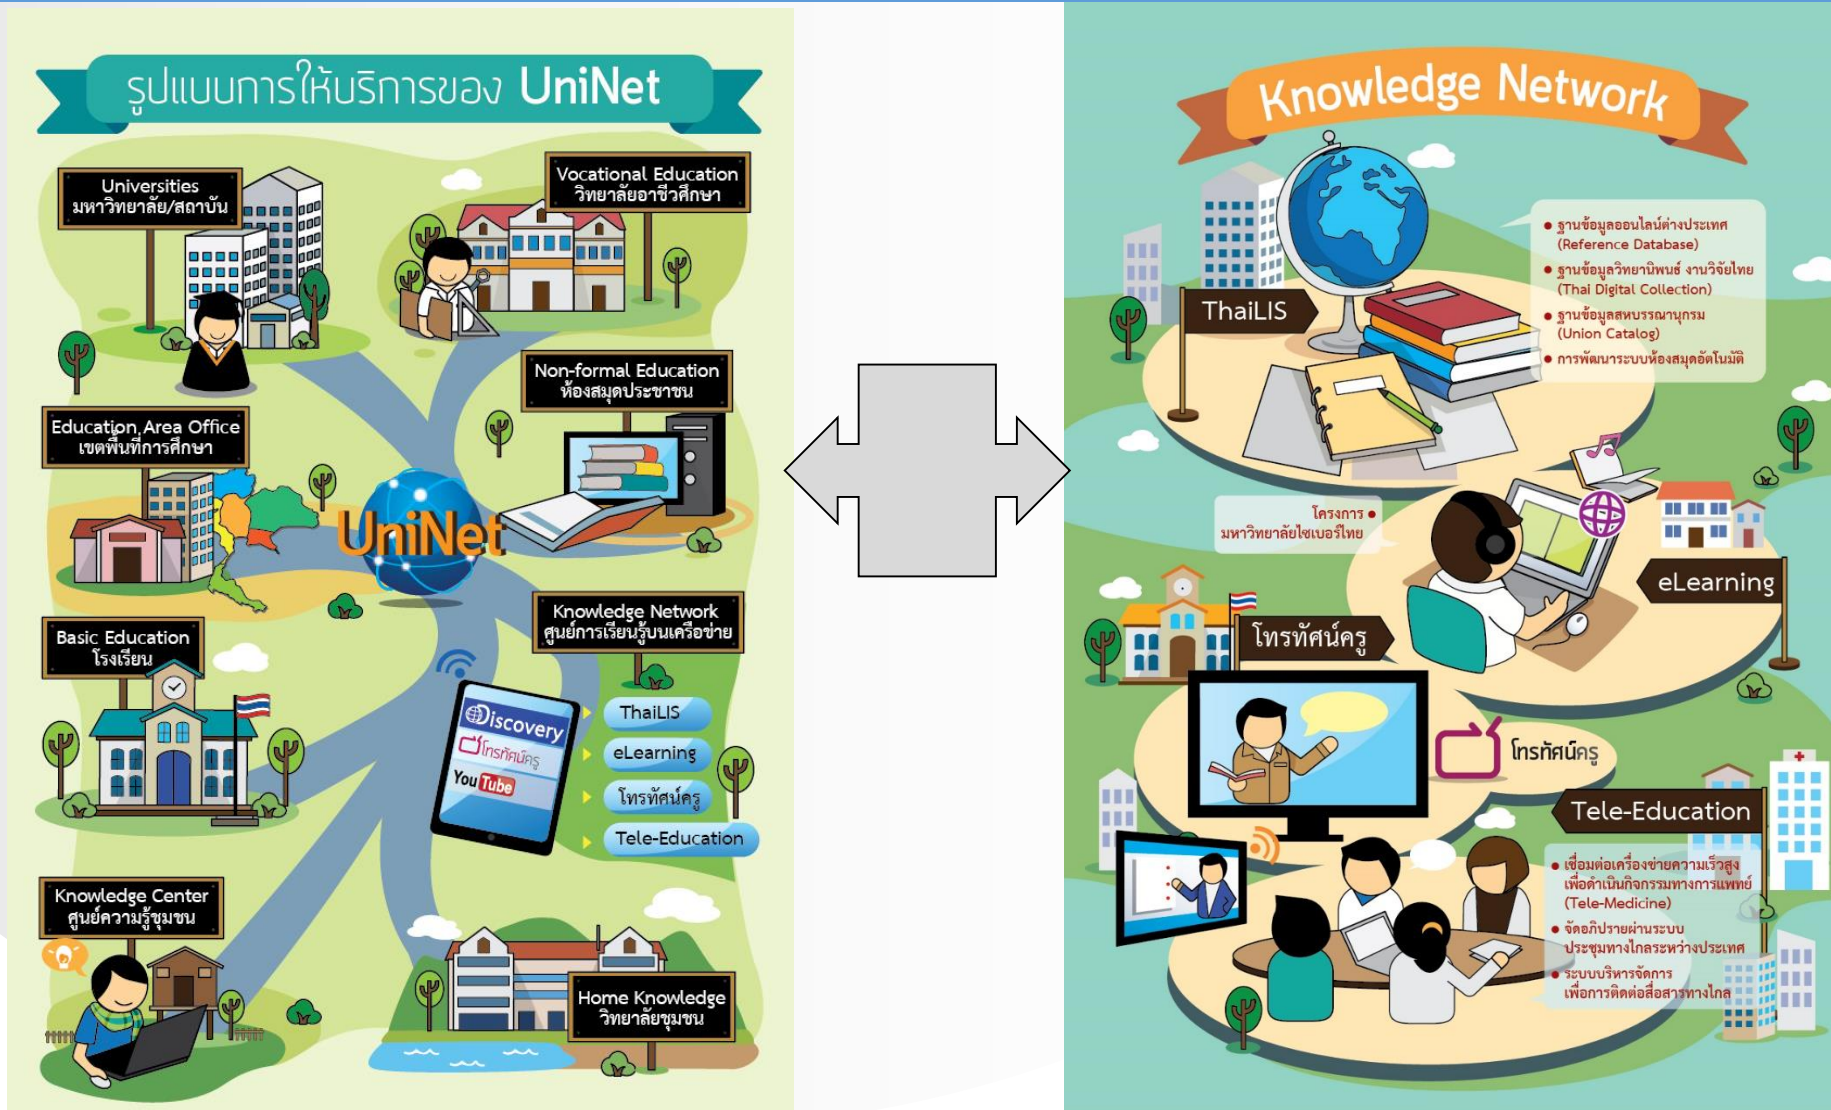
รูปแบบการให้บริการของ UniNet

Universities
มหาวิทยาลัย/สถาบัน

Vocational Education
วิทยาลัยอาชีวศึกษา

Non-formal Education
ห้องสมุดประชาชน

Education Area Office
เขตพื้นที่การศึกษา

UniNet

Knowledge Network
ศูนย์การเรียนรู้บนเครือข่าย

Basic Education
โรงเรียน

Discovery
โทรทัศน์ครู
YouTube

ThaiLIS
eLearning
โทรทัศน์ครู
Tele-Education

Knowledge Center
ศูนย์ความรู้ชุมชน

Home Knowledge
วิทยาลัยชุมชน

Knowledge Network

ThaiLIS

• ฐานข้อมูลออนไลน์ต่างประเทศ (Reference Database)
• ฐานข้อมูลวิทยานิพนธ์ งานวิจัยไทย (Thai Digital Collection)
• ฐานข้อมูลสหบรรณานุกรม (Union Catalog)
• การพัฒนาระบบห้องสมุดอัตโนมัติ

โครงการ •
มหาวิทยาลัยไซเบอร์ไทย

eLearning

โทรทัศน์ครู

โทรทัศน์ครู

Tele-Education

• เชื่อมต่อเครือข่ายความเร็วสูงเพื่อดำเนินกิจกรรมทางการแพทย์ (Tele-Medicine)
• จัดอภิปรายผ่านระบบประชุมทางไกลระหว่างประเทศ
• ระบบบริหารจัดการเพื่อการติดต่อสื่อสารทางไกล